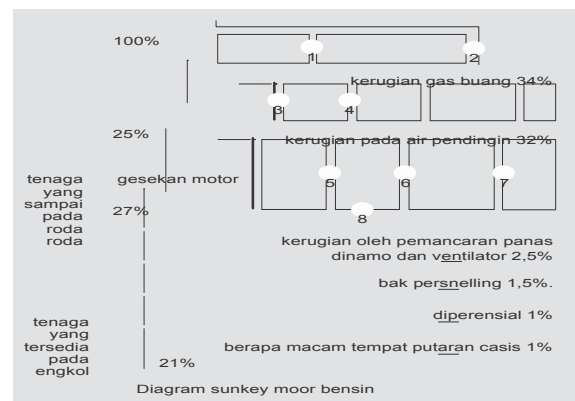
100%

1

2

kerugian gas buang 34%

3

4

25%

kerugian pada air pendingin 32%

tenaga yang sampai pada roda roda

gesekan motor

27%

5

6

7

8

kerugian oleh pemancaran panas

dinamo dan ventilator 2,5%

bak persnelling 1,5%.

diperensial 1%

tenaga yang tersedia pada engkol

berapa macam tempat putaran casis 1%

21%

Diagram sunkey moor bensin